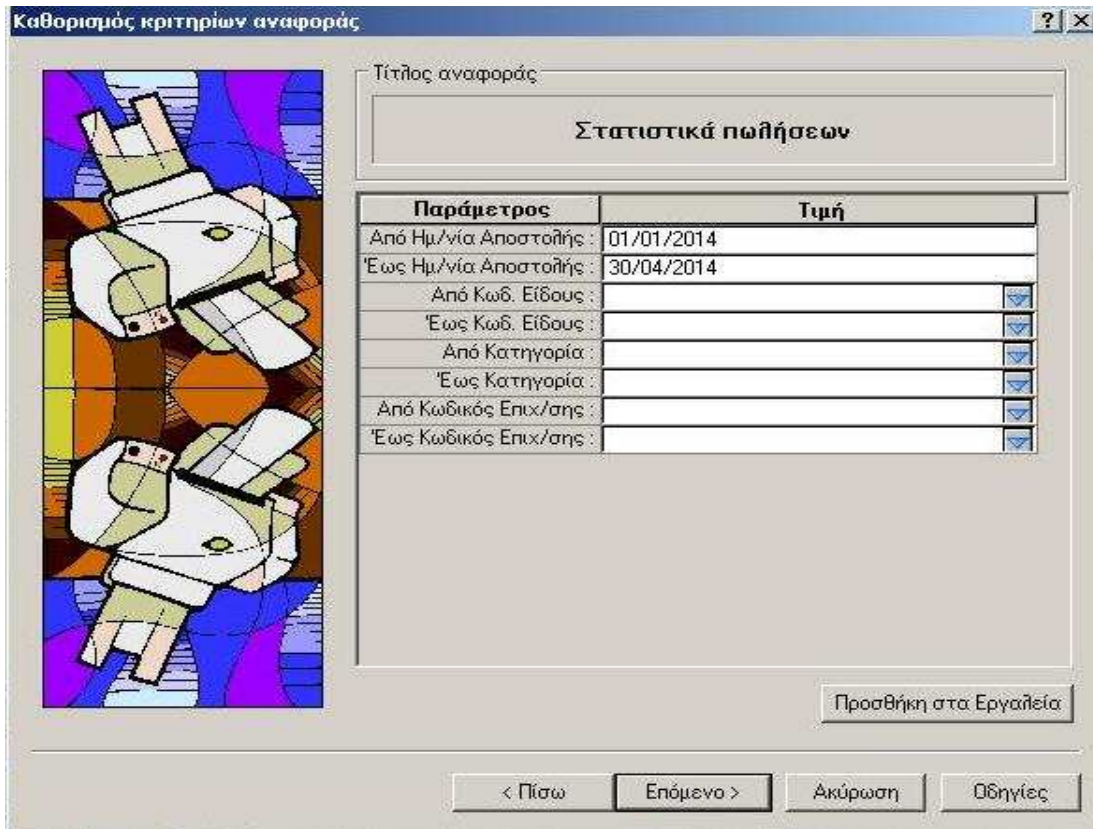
Καθορισμός κριτηρίων αναφοράς

?
×

Τίτλος αναφοράς

Στατιστικά πωλήσεων

| Παράμετρος | Τιμή |
|---|---|
| Από Ημ/νία Αποστολής : | 01/01/2014 |
| Έως Ημ/νία Αποστολής : | 30/04/2014 |
| Από Κωδ. Είδους : | |
| Έως Κωδ. Είδους : | |
| Από Κατηγορία : | |
| Έως Κατηγορία : | |
| Από Κωδικός Επιχ/σης : | |
| Έως Κωδικός Επιχ/σης : | |

Προσθήκη στα Εργαλεία

< Πίσω
Επόμενο >
Ακύρωση
Οδηγίες